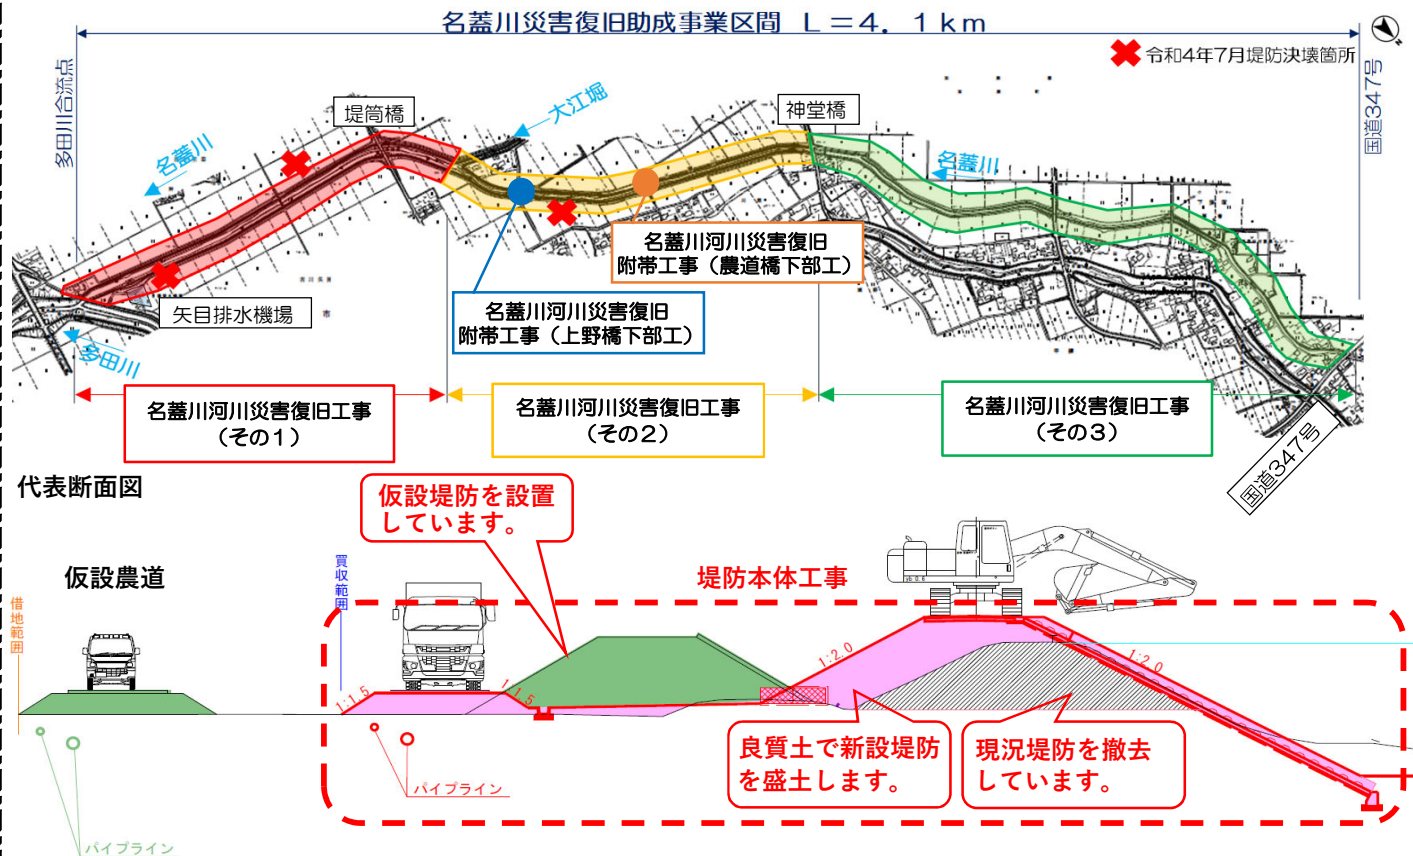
名蓋川災害復旧助成事業区間　L＝4．1km

令和4年7月堤防決壊箇所

多田川合流点

国道347号

堤筒橋

大江堀

神堂橋

名蓋川

名蓋川

矢目排水機場

多田川

名蓋川河川災害復旧附帯工事（上野橋下部工）

名蓋川河川災害復旧附帯工事（農道橋下部工）

名蓋川河川災害復旧工事（その1）

名蓋川河川災害復旧工事（その2）

名蓋川河川災害復旧工事（その3）

国道347号

代表断面図

仮設堤防を設置しています。

仮設農道

堤防本体工事

借地範囲

買収範囲

1:1.5

1:1.5

1:2.0

1:2.0

パイプライン

パイプライン

良質土で新設堤防を盛土します。

現況堤防を撤去しています。